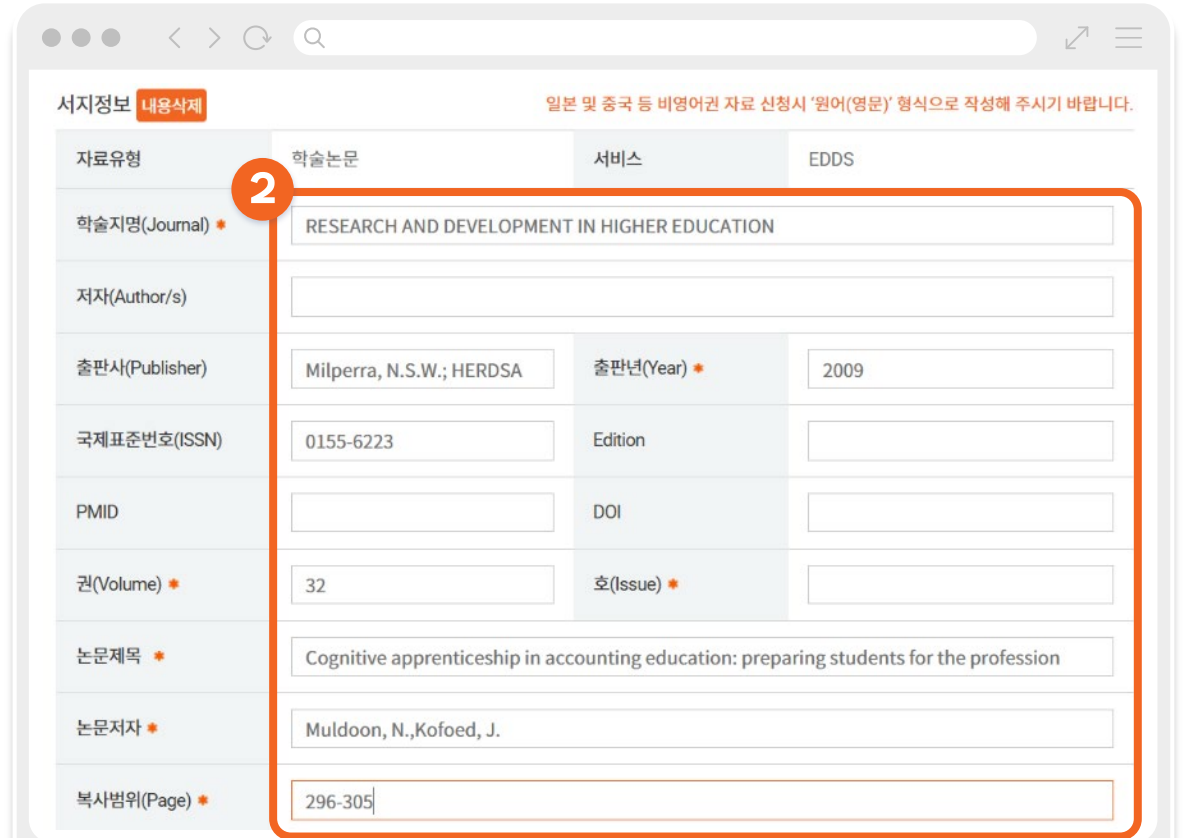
서지정보 내용삭제

일본 및 중국 등 비영어권 자료 신청시 '원어(영문)' 형식으로 작성해 주시기 바랍니다.

2

| | | | |
|---|---|---|---|
| 자료유형 | 학술논문 | 서비스 | EDDS |
| 학술지명(Journal) * | RESEARCH AND DEVELOPMENT IN HIGHER EDUCATION | | |
| 저자(Author/s) | | | |
| 출판사(Publisher) | Milperra, N.S.W.; HERDSA | 출판년(Year) * | 2009 |
| 국제표준번호(ISSN) | 0155-6223 | Edition | |
| PMID | | DOI | |
| 권(Volume) * | 32 | 호(Issue) * | |
| 논문제목 * | Cognitive apprenticeship in accounting education: preparing students for the profession | | |
| 논문저자 * | Muldoon, N.,Kofoed, J. | | |
| 복사범위(Page) * | 296-305 | | |